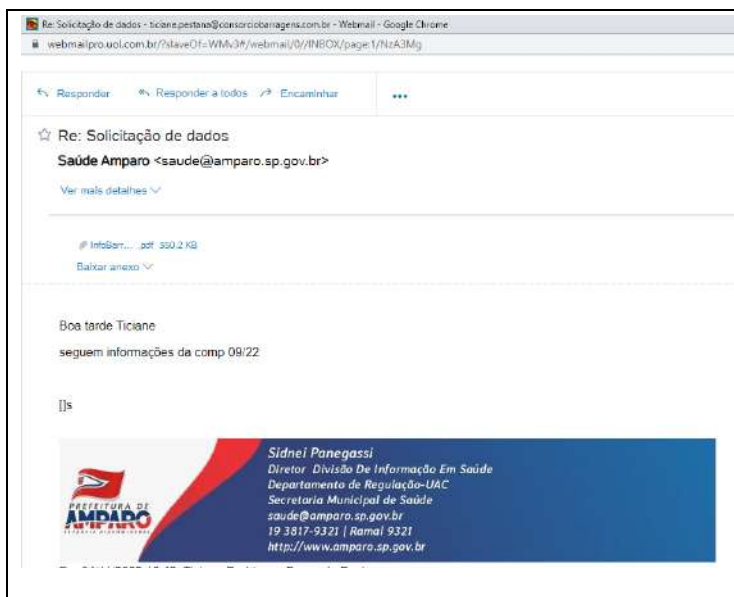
Re: Solicitação de dados - ticiane.pestana@consorciobarragens.com.br - Webmail - Google Chrome
webmailpro.uol.com.br/?slaveOf=WMv3#/webmail/0//INBOX/page:1/NzA3Mg

Responder   Responder a todos   Encaminhar   ...

Re: Solicitação de dados
Saúde Amparo <saude@amparo.sp.gov.br>
Ver mais detalhes

InfoBarr... .pdf 350.2 KB
Baixar anexo

Boa tarde Ticiane
seguem informações da comp 09/22

[]s

PREFEITURA DE AMPARO

Sidnei Panegassi
Diretor Divisão De Informação Em Saúde
Departamento de Regulação-UAC
Secretaria Municipal de Saúde
saude@amparo.sp.gov.br
19 3817-9321 | Ramal 9321
http://www.amparo.sp.gov.br

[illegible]